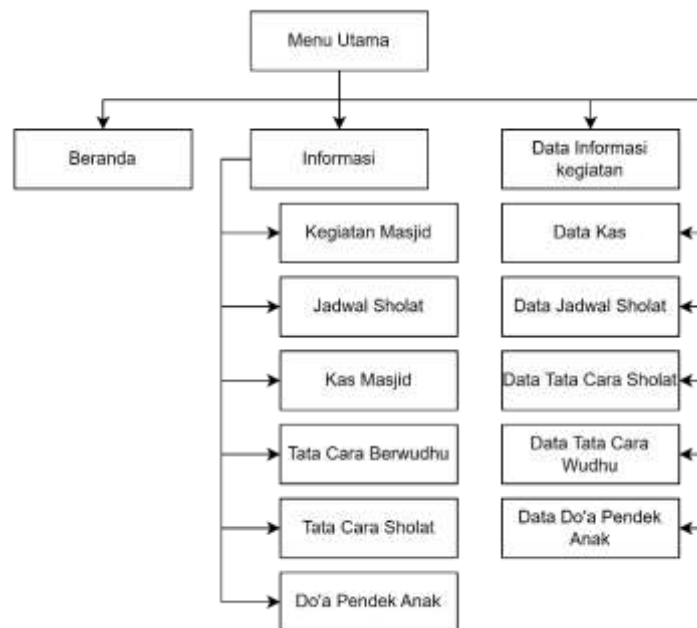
Menu Utama

Beranda

Informasi

Kegiatan Masjid

Jadwal Sholat

Kas Masjid

Tata Cara Berwudhu

Tata Cara Sholat

Do'a Pendek Anak

Data Informasi kegiatan

Data Kas

Data Jadwal Sholat

Data Tata Cara Sholat

Data Tata Cara Wudhu

Data Do'a Pendek Anak